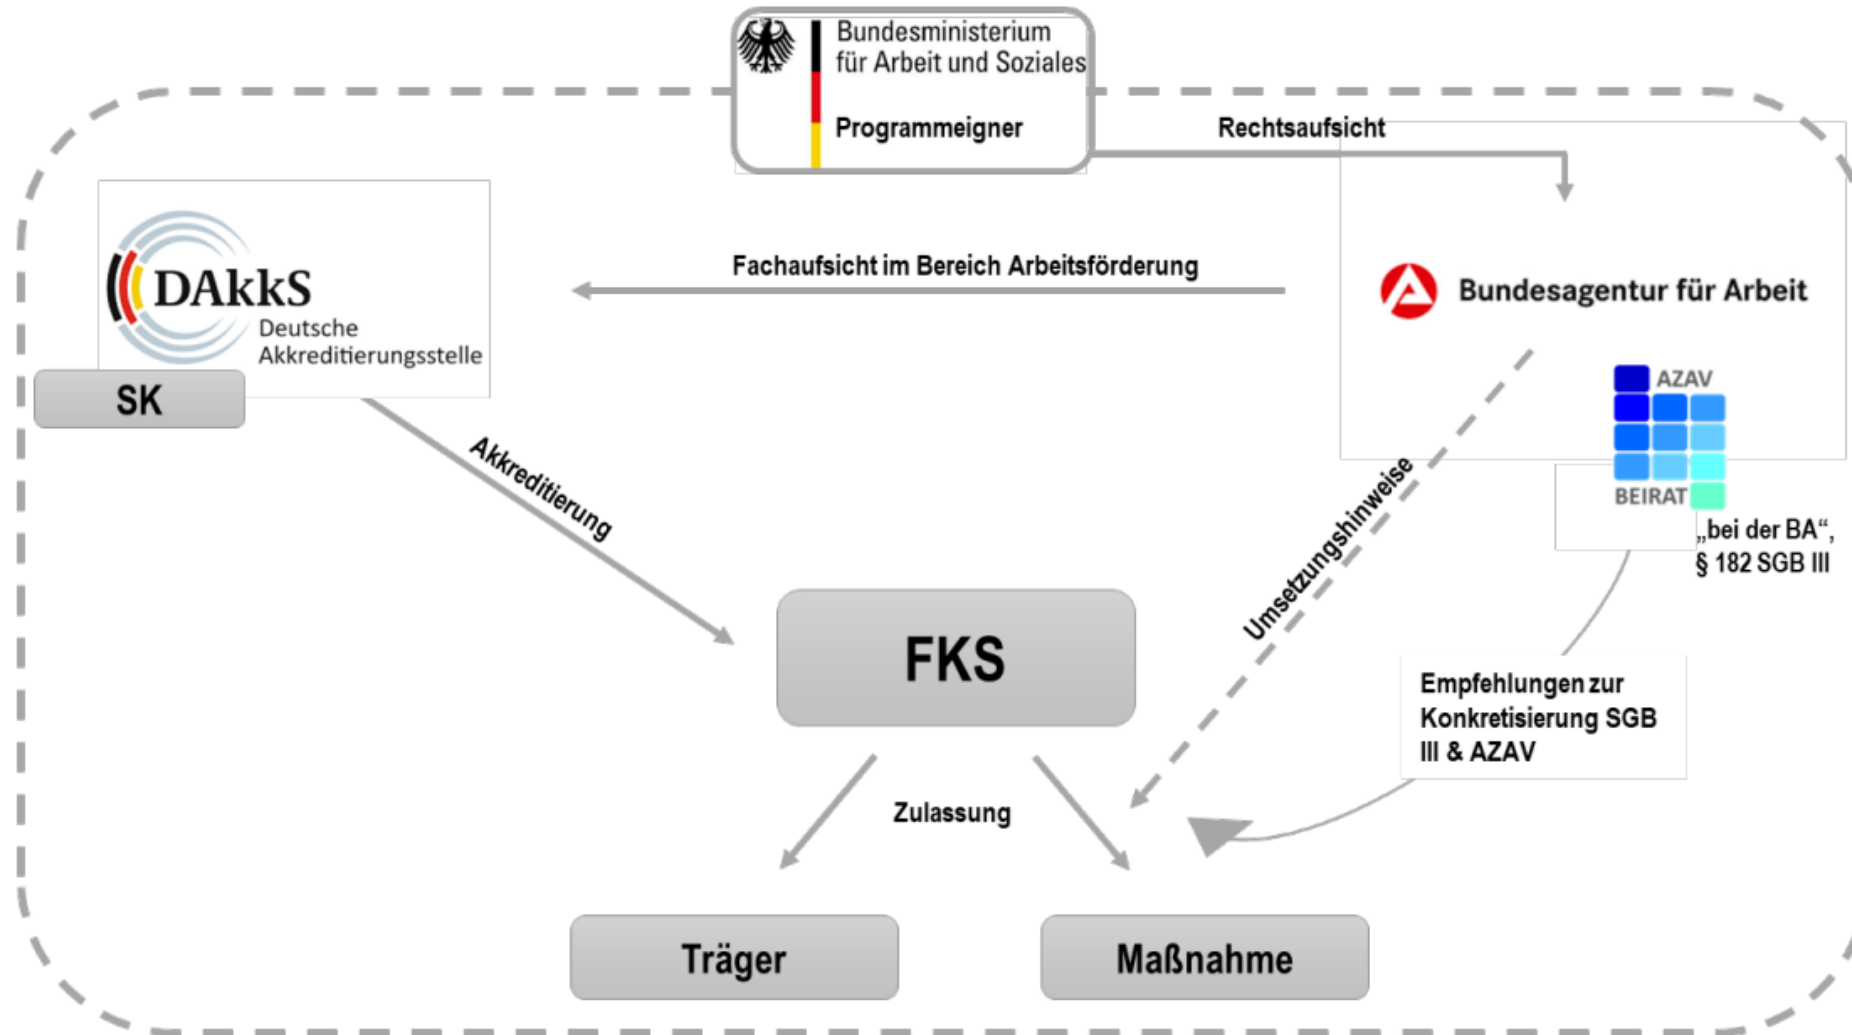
Bundesministerium für Arbeit und Soziales

Programmeigner

Rechtsaufsicht

DAkkS Deutsche Akkreditierungsstelle

SK

Fachaufsicht im Bereich Arbeitsförderung

Bundesagentur für Arbeit

AZAV

BEIRAT

„bei der BA“, § 182 SGB III

Akkreditierung

Umsetzungshinweise

FKS

Empfehlungen zur Konkretisierung SGB III & AZAV

Zulassung

Träger

Maßnahme